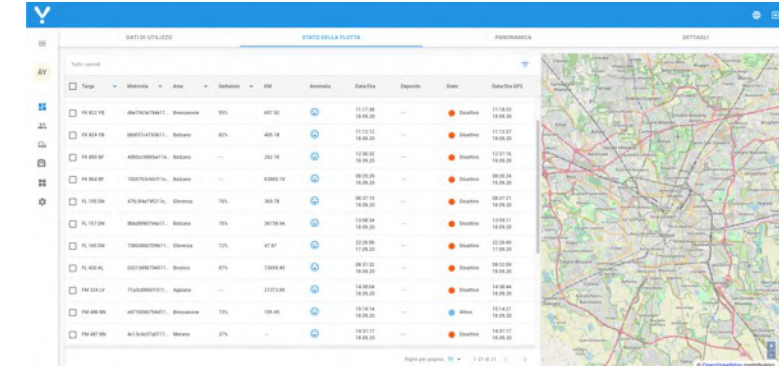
DATI DI UTILIZZO | STATO DELLA FLOTTA | PANORAMICA | DETTAGLI

JLY

Tipo i veicoli

| Targa | Matricola | Area | Serbatoio | KM | Anomalia | Data/Ora | Deposito | Stato | Data/Ora GPS |
|---|---|---|---|---|---|---|---|---|---|
| FK 823 YR | d6e7563e7fd411... | Bressanone | 55% | 697.92 | | 11:17:38 18.09.20 | — | Disattivo | 11:18:33 18.09.20 |
| FK 824 YB | bb9f37c4790b11... | Bolzano | 82% | 405.18 | | 11:12:13 18.09.20 | — | Disattivo | 11:12:57 18.09.20 |
| FK 850 BF | 4d00cc9885e11e... | Bolzano | — | 292.18 | | 12:50:32 18.09.20 | — | Disattivo | 12:51:16 18.09.20 |
| FK 864 BF | 150f793c4fc f11e... | Bolzano | — | 63969.16 | | 08:25:29 18.09.20 | — | Disattivo | 08:26:34 18.09.20 |
| FL 155 DN | 47fc39de790211e... | Glimmia | 76% | 398.78 | | 08:37:15 18.09.20 | — | Disattivo | 08:37:21 18.09.20 |
| FL 157 DN | 88bd0f96794e11... | Bolzano | 75% | 38778.94 | | 13:58:34 18.09.20 | — | Disattivo | 13:59:11 18.09.20 |
| FL 160 DN | 75802960709811... | Glimmia | 72% | 47.97 | | 22:26:06 17.09.20 | — | Disattivo | 22:26:49 17.09.20 |
| FL 430 XL | 0521b0867fe011... | Brunico | 87% | 72659.45 | | 08:31:32 18.09.20 | — | Disattivo | 08:32:08 18.09.20 |
| FM 334 LV | 71a0c8906f1011... | Appiano | — | 21373.89 | | 14:38:04 18.09.20 | — | Disattivo | 14:38:44 18.09.20 |
| FM 486 BN | e9710dd6794f11... | Bressanone | 73% | 135.65 | | 13:14:14 18.09.20 | — | Attivo | 13:14:21 18.09.20 |
| FM 487 BN | 4c13c4e37a0711... | Merano | 37% | — | | 14:31:17 18.09.20 | — | Disattivo | 14:31:17 18.09.20 |

Righe per pagina: 50 ▾ 1-21 di 21

© OpenStreetMap